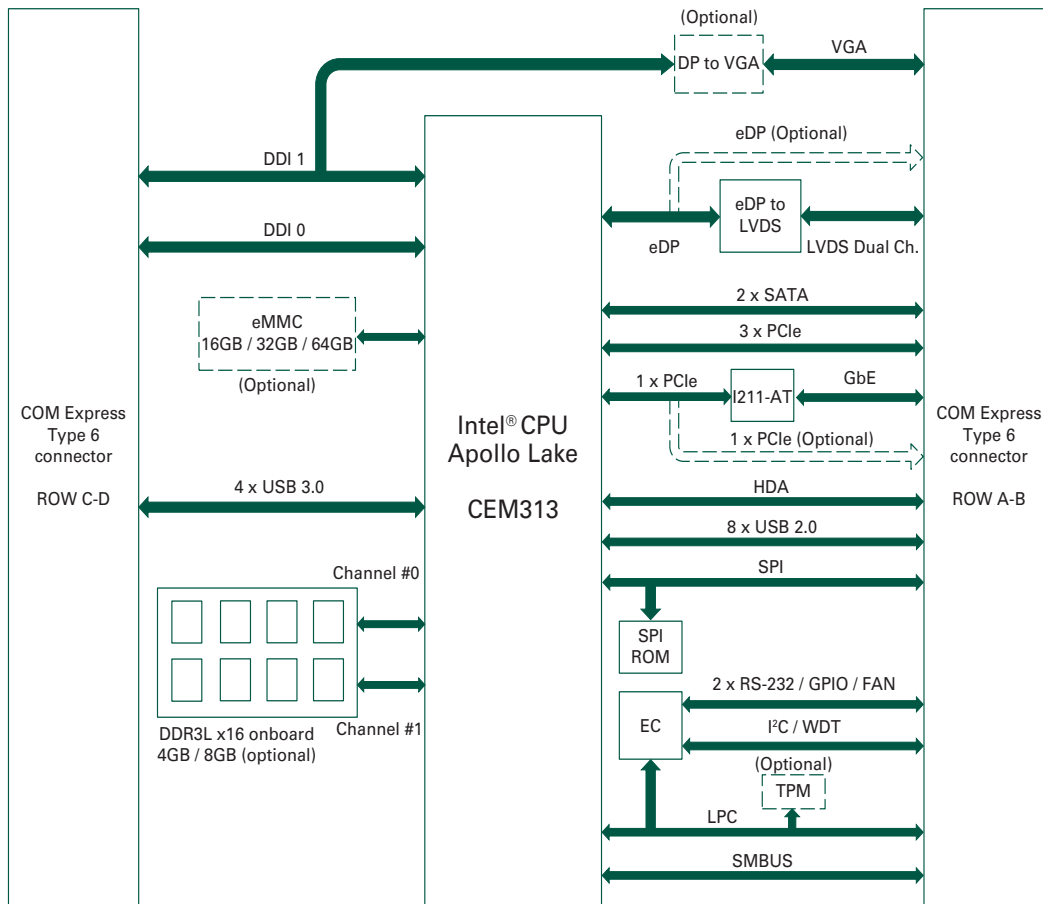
(Optional)
DP to VGA
VGA

DDI 1

eDP (Optional)

eDP to LVDS

eDP

LVDS Dual Ch.

DDI 0

2 x SATA

3 x PCIe

eMMC
16GB / 32GB / 64GB
(Optional)

1 x PCIe
I211-AT
GbE

1 x PCIe (Optional)

COM Express Type 6 connector

ROW C-D

Intel® CPU
Apollo Lake

CEM313

COM Express Type 6 connector

ROW A-B

4 x USB 3.0

HDA

8 x USB 2.0

SPI

Channel #0

SPI ROM

2 x RS-232 / GPIO / FAN

EC

I$^2$C / WDT

Channel #1

DDR3L x16 onboard
4GB / 8GB (optional)

(Optional)
TPM

LPC

SMBUS